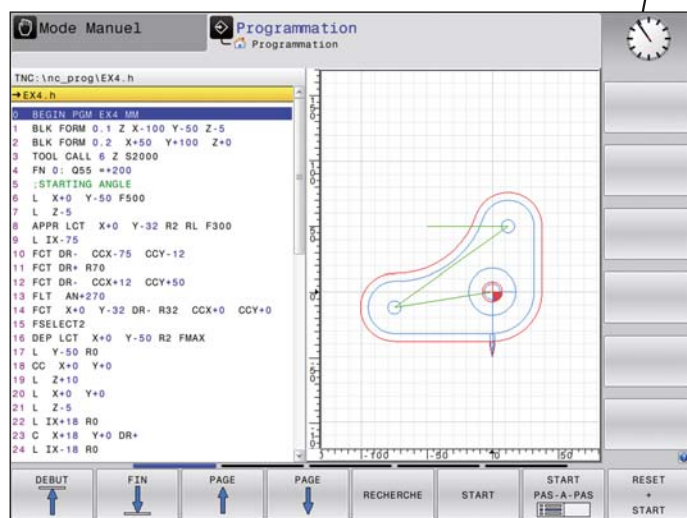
Mode Manuel

Programmation
Programmation

TNC:\nc_prog\EX4.h
→EX4.h

0 BEGIN PGM EX4 MM
1 BLK FORM 0.1 Z X-100 Y-50 Z-5
2 BLK FORM 0.2 X+50 Y+100 Z+0
3 TOOL CALL 6 Z S2000
4 FN 0: Q55 =+200
5 ;STARTING ANGLE
6 L X+0 Y-50 F500
7 L Z-5
8 APPR LCT X+0 Y-32 R2 RL F300
9 L IX-75
10 FCT DR- CCX-75 CCY-12
11 FCT DR+ R70
12 FCT DR- CCX+12 CCY+50
13 FLT AN+270
14 FCT X+0 Y-32 DR- R32 CCX+0 CCY+0
15 FSELECT2
16 DEP LCT X+0 Y-50 R2 FMAX
17 L Y-50 R0
18 CC X+0 Y+0
19 L Z+10
20 L X+0 Y+0
21 L Z-5
22 L IX+18 R0
23 C X+18 Y+0 DR+
24 L IX-18 R0

-100 -50 0 50

DEBUT | FIN | PAGE | PAGE | RECHERCHE | START | START PAS-A-PAS | RESET + START